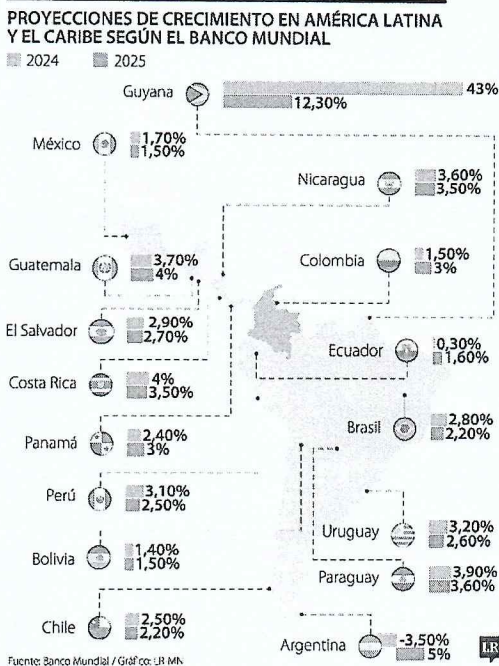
PROYECCIONES DE CRECIMIENTO EN AMÉRICA LATINA Y EL CARIBE SEGÚN EL BANCO MUNDIAL

2024 2025

Guyana 43% 12,30%

México 1,70% 1,50%

Nicaragua 3,60% 3,50%

Guatemala 3,70% 4%

Colombia 1,50% 3%

El Salvador 2,90% 2,70%

Ecuador 0,30% 1,60%

Costa Rica 4% 3,50%

Brasil 2,80% 2,20%

Panamá 2,40% 3%

Perú 3,10% 2,50%

Uruguay 3,20% 2,60%

Bolivia 1,40% 1,50%

Paraguay 3,90% 3,60%

Chile 2,50% 2,20%

Argentina -3,50% 5%

Fuente: Banco Mundial / Gráfico: LR MN

LR